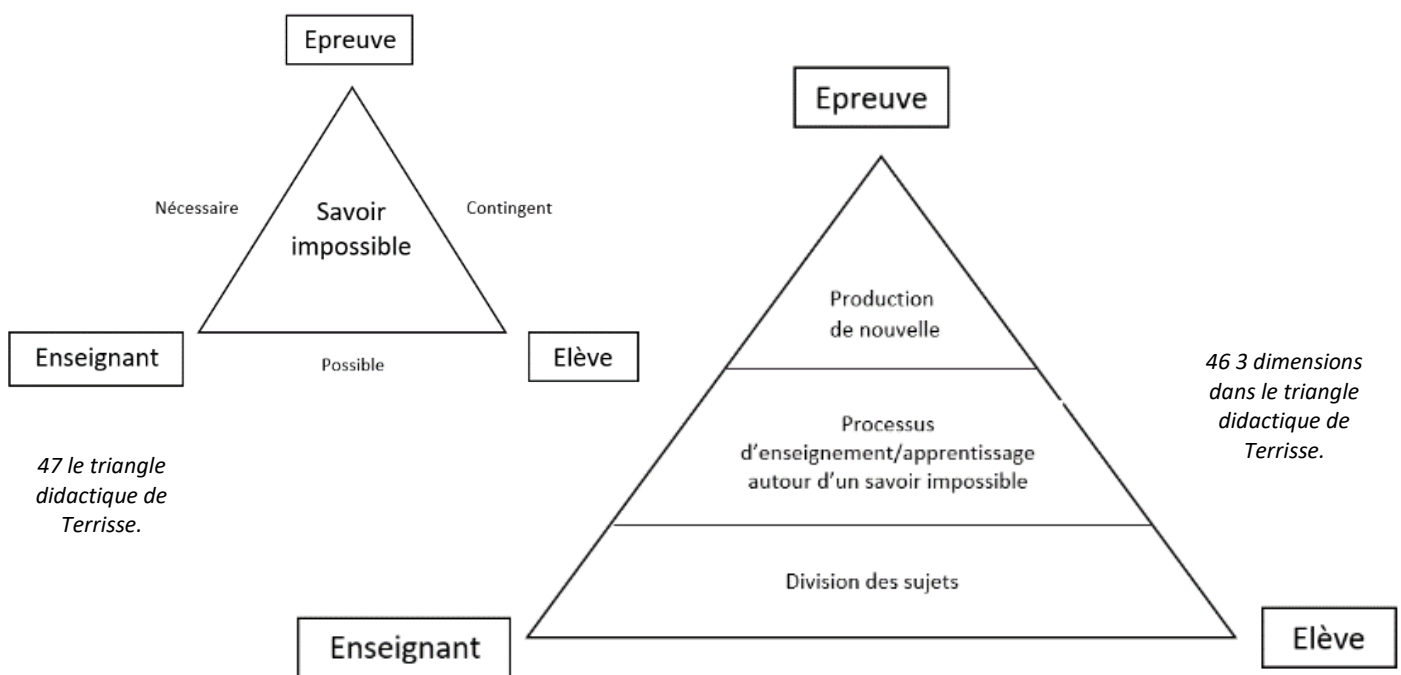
Epreuve

Nécessaire

Savoir impossible

Contingent

Enseignant

Possible

Elève

47 le triangle didactique de Terrisse.

Epreuve

Production de nouvelle

Processus d'enseignement/apprentissage autour d'un savoir impossible

Division des sujets

Enseignant

Elève

46 3 dimensions dans le triangle didactique de Terrisse.